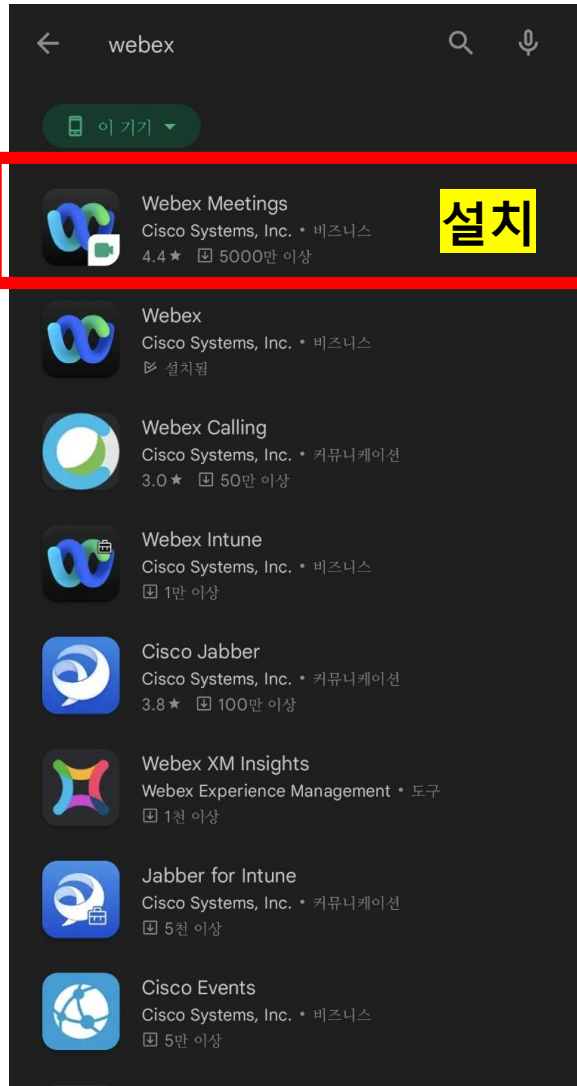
webex

이 기기

Webex Meetings
Cisco Systems, Inc. • 비즈니스
4.4★ 5000만 이상

설치

Webex
Cisco Systems, Inc. • 비즈니스
설치됨

Webex Calling
Cisco Systems, Inc. • 커뮤니케이션
3.0★ 50만 이상

Webex Intune
Cisco Systems, Inc. • 비즈니스
1만 이상

Cisco Jabber
Cisco Systems, Inc. • 커뮤니케이션
3.8★ 100만 이상

Webex XM Insights
Webex Experience Management • 도구
1천 이상

Jabber for Intune
Cisco Systems, Inc. • 커뮤니케이션
5천 이상

Cisco Events
Cisco Systems, Inc. • 비즈니스
5만 이상